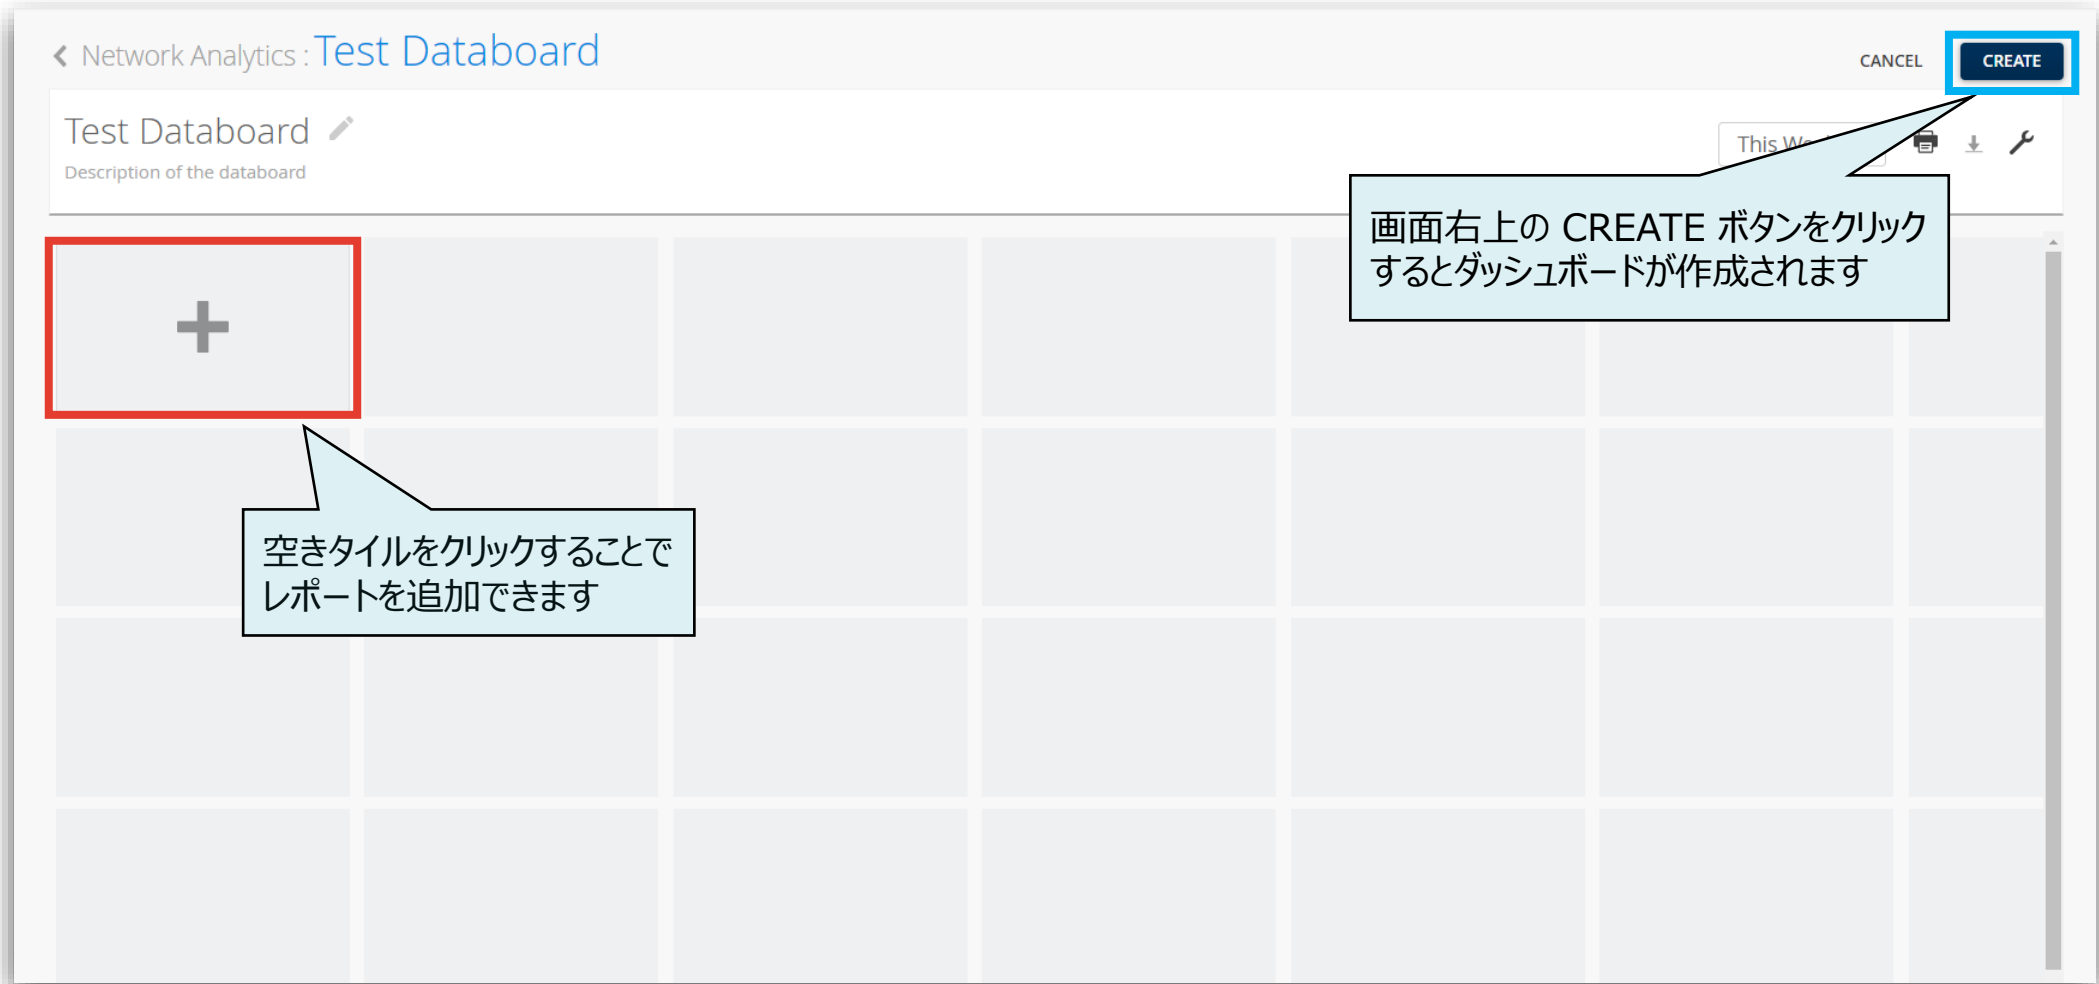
Network Analytics : Test Databoard

CANCEL CREATE

Test Databoard

Description of the databoard

This W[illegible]

画面右上の CREATE ボタンをクリックするとダッシュボードが作成されます

+

空きタイルをクリックすることでレポートを追加できます